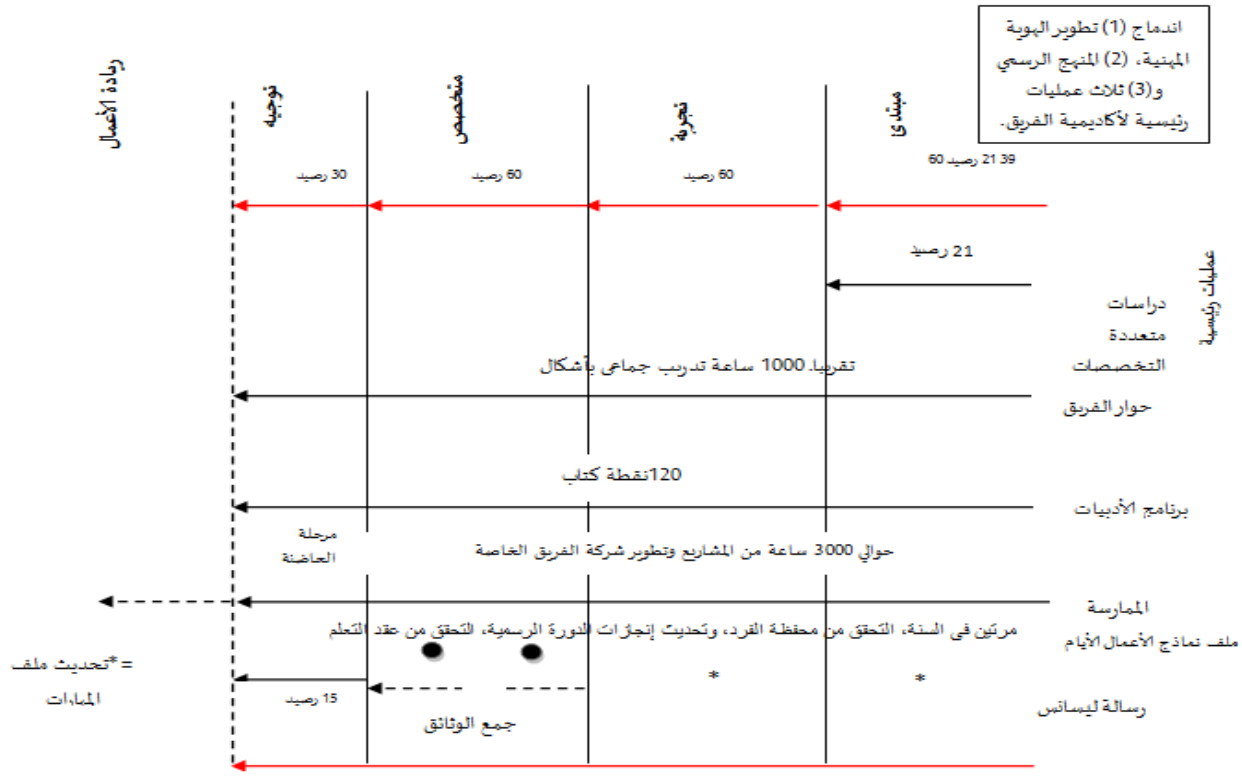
اندماج (1) تطوير الهوية المهنية، (2) المنهج الرسمي و(3) ثلاث عمليات رئيسية لأكاديمية الفريق.

ريادة الأعمال
توجيه
متخصص
تجربة
مبتدئ

30 رصيد
60 رصيد
60 رصيد
39 21 رصيد 60

عمليات رئيسية

21 رصيد

دراسات متعددة التخصصات

تقريبا 1000 ساعة تدريب جماعي بأشكال

حوار الفريق

120نقطة كتاب

برنامج الأدبيات

مرحلة الحاضنة

حوالي 3000 ساعة من المشاريع وتطوير شركة الفريق الخاصة

الممارسة

مرتين في السنة، التحقق من محفظة الفرد، وتحديث إنجازات الدورة الرسمية، التحقق من عقد التعلم

ملف نماذج الأعمال الأيام

= *تحديث ملف المهارات

*

*

15 رصيد

رسالة ليسانس

جمع الوثائق